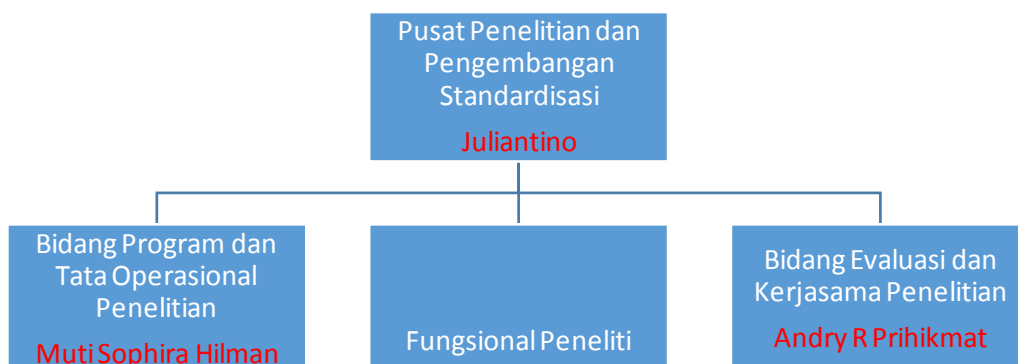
Pusat Penelitian dan Pengembangan Standardisasi

Juliantino

Bidang Program dan Tata Operasional Penelitian

Muti Sophira Hilman

Fungsional Peneliti

Bidang Evaluasi dan Kerjasama Penelitian

Andry R Prihikmat